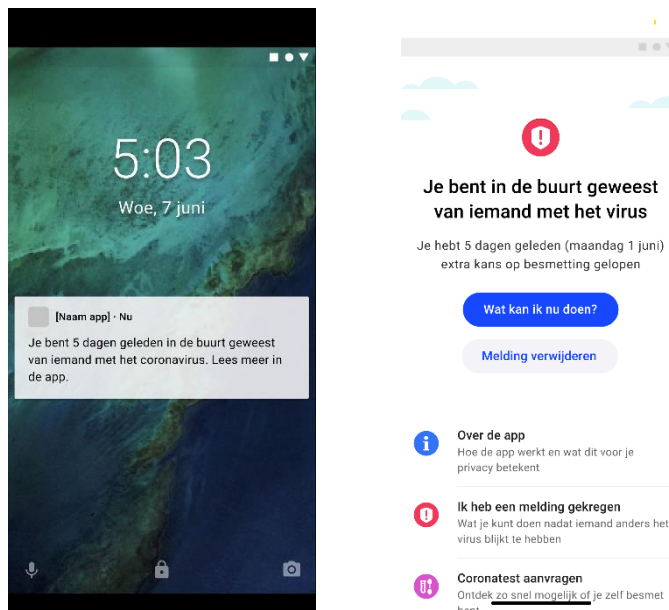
5:03
Woe, 7 juni

[Naam app] • Nu
Je bent 5 dagen geleden in de buurt geweest van iemand met het coronavirus. Lees meer in de app.

Je bent in de buurt geweest van iemand met het virus

Je hebt 5 dagen geleden (maandag 1 juni) extra kans op besmetting gelopen

Wat kan ik nu doen?

Melding verwijderen

Over de app
Hoe de app werkt en wat dit voor je privacy betekent

Ik heb een melding gekregen
Wat je kunt doen nadat iemand anders het virus blijkt te hebben

Coronatest aanvragen
Ontdek zo snel mogelijk of je zelf besmet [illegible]